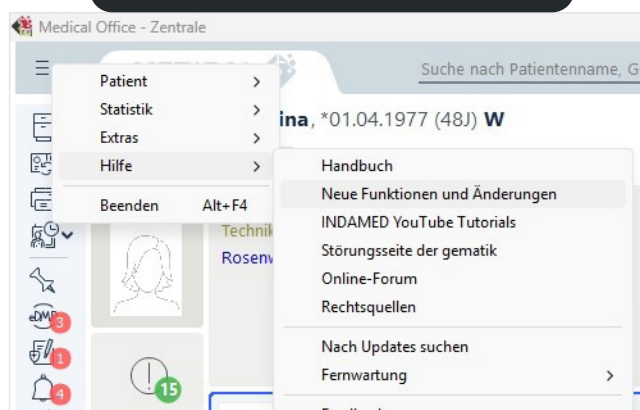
Medical Office - Zentrale

Suche nach Patientenname, G

Patient
Statistik
Extras
Hilfe

Beenden Alt+F4

ina, *01.04.1977 (48J) W

Technik
Rosenw

Handbuch
Neue Funktionen und Änderungen
INDAMED YouTube Tutorials
Störungsseite der gematik
Online-Forum
Rechtsquellen

Nach Updates suchen
Fernwartung

eDMP 3
1
4
15

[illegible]